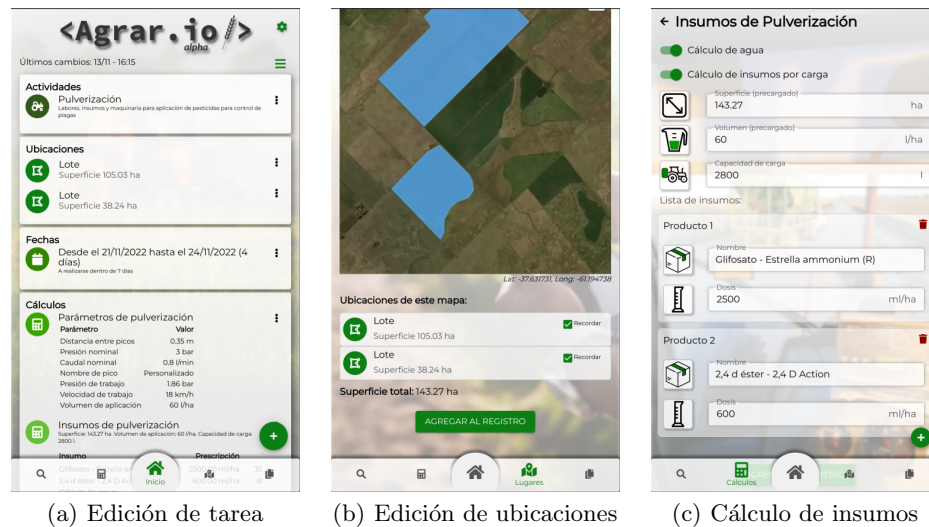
<Agrar.io//>
alpha

Últimos cambios: 13/11 - 16:15

Actividades
Pulverización
Labores, insumos y maquinaria para aplicación de pesticidas para control de plagas

Ubicaciones
Lote
Superficie 105.03 ha
Lote
Superficie 38.24 ha

Fechas
Desde el 21/11/2022 hasta el 24/11/2022 (4 días)
A realizarse dentro de 7 días

Cálculos
Parámetros de pulverización

| Parámetro | Valor |
|---|---|
| Distancia entre picos | 0.35 m |
| Presión nominal | 3 bar |
| Caudal nominal | 0.8 l/min |
| Nombre de pico | Personalizado |
| Presión de trabajo | 1.86 bar |
| Velocidad de trabajo | 18 km/h |
| Volumen de aplicación | 60 l/ha |

Insumos de pulverización
Superficie: 143.27 ha. Volumen de aplicación: 60 l/ha. Capacidad de carga: 2800 l.

| Insumo | Prescripción |
|---|---|
| Glifosato - Estrella am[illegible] | 2500 ml/ha |
| 2,4 d éster - 2,4 D Action | 600.00 ml/ha |

Inicio

Lat: -37.631731, Long: -61.194738

Ubicaciones de este mapa:
Lote
Superficie 105.03 ha
Recordar
Lote
Superficie 38.24 ha
Recordar
Superficie total: 143.27 ha
AGREGAR AL REGISTRO
Lugares

← Insumos de Pulverización
Cálculo de agua
Cálculo de insumos por carga
Superficie (precargado)
143.27 ha
Volumen (precargado)
60 l/ha
Capacidad de carga
2800 l
Lista de insumos:
Producto 1
Nombre
Glifosato - Estrella ammonium (R)
Dosis
2500 ml/ha
Producto 2
Nombre
2,4 d éster - 2,4 D Action
Dosis
600 ml/ha
Cálculos

(a) Edición de tarea
(b) Edición de ubicaciones
(c) Cálculo de insumos